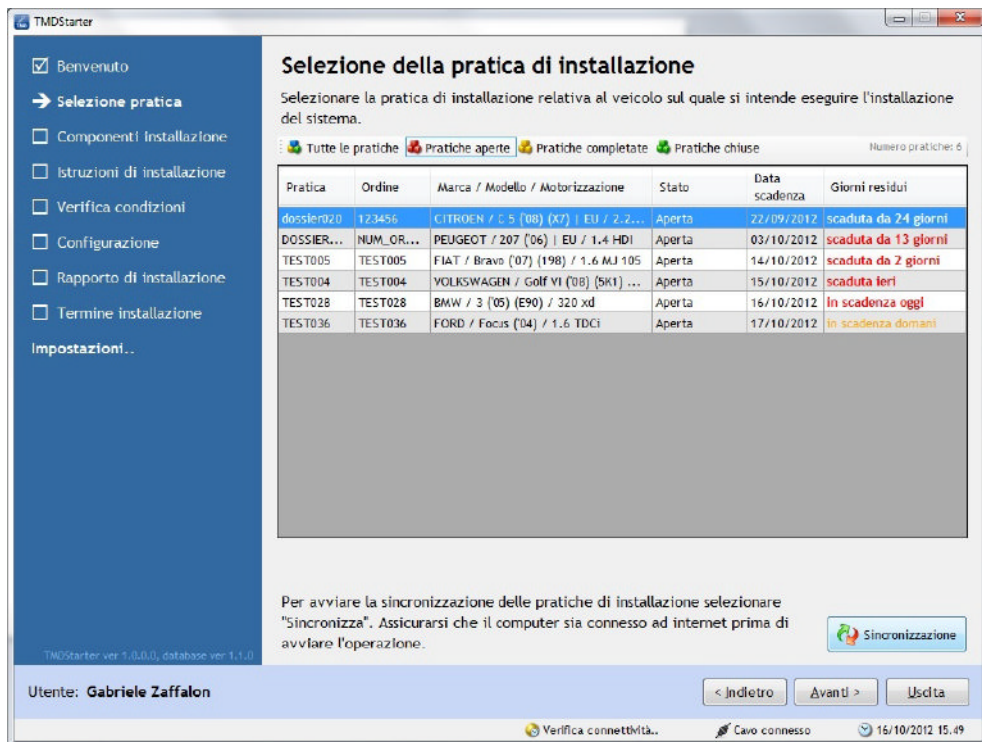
TMDStarter

Benvenuto
Selezione pratica
Componenti installazione
Istruzioni di installazione
Verifica condizioni
Configurazione
Rapporto di installazione
Termine installazione
Impostazioni..

TMDStarter ver 1.0.0.0, database ver 1.1.0

Selezione della pratica di installazione

Selezionare la pratica di installazione relativa al veicolo sul quale si intende eseguire l'installazione del sistema.

Tutte le pratiche | Pratiche aperte | Pratiche completate | Pratiche chiuse | Numero pratiche: 6

| Pratica | Ordine | Marca / Modello / Motorizzazione | Stato | Data scadenza | Giorni residui |
|---|---|---|---|---|---|
| dossier020 | 123456 | CITROEN / C 5 ('08) (X7) \| EU / 2.2... | Aperta | 22/09/2012 | scaduta da 24 giorni |
| DOSSIER... | NUM_OR... | PEUGEOT / 207 ('06) \| EU / 1.4 HDI | Aperta | 03/10/2012 | scaduta da 13 giorni |
| TEST005 | TEST005 | FIAT / Bravo ('07) (198) / 1.6 MJ 105 | Aperta | 14/10/2012 | scaduta da 2 giorni |
| TEST004 | TEST004 | VOLKSWAGEN / Golf VI ('08) (5K1) ... | Aperta | 15/10/2012 | scaduta ieri |
| TEST028 | TEST028 | BMW / 3 ('05) (E90) / 320 xd | Aperta | 16/10/2012 | in scadenza oggi |
| TEST036 | TEST036 | FORD / Focus ('04) / 1.6 TDCi | Aperta | 17/10/2012 | in scadenza domani |

Per avviare la sincronizzazione delle pratiche di installazione selezionare "Sincronizza". Assicurarsi che il computer sia connesso ad internet prima di avviare l'operazione.

Sincronizzazione

Utente: Gabriele Zaffalon

< Indietro | Avanti > | Uscita

Verifica connettività.. | Cavo connesso | 16/10/2012 15.49